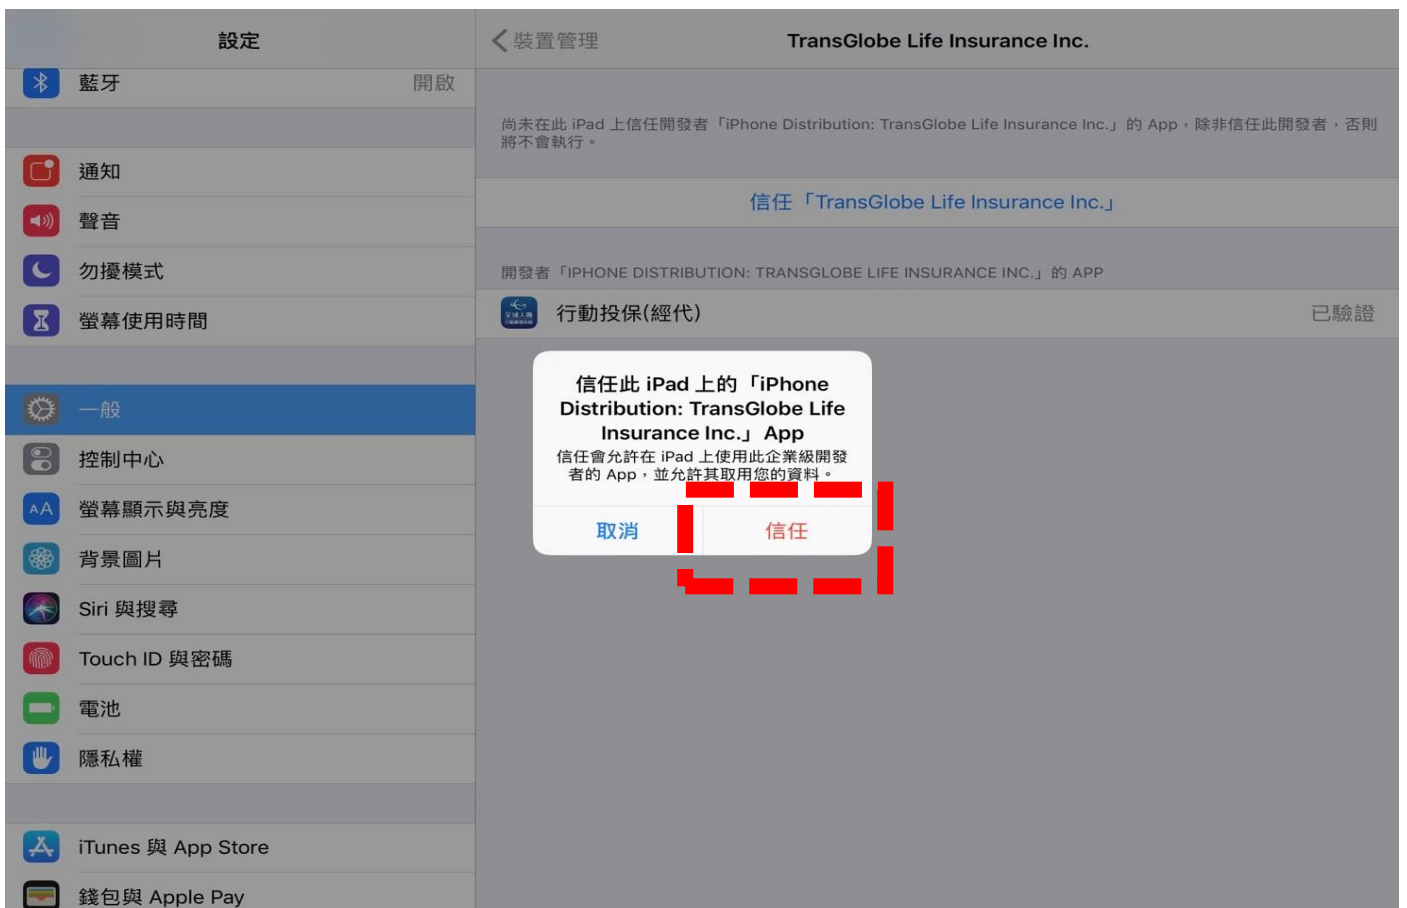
設定

藍牙 開啟

通知

聲音

勿擾模式

螢幕使用時間

一般

控制中心

螢幕顯示與亮度

背景圖片

Siri 與搜尋

Touch ID 與密碼

電池

隱私權

iTunes 與 App Store

錢包與 Apple Pay

裝置管理

TransGlobe Life Insurance Inc.

尚未在此 iPad 上信任開發者「iPhone Distribution: TransGlobe Life Insurance Inc.」的 App，除非信任此開發者，否則將不會執行。

信任「TransGlobe Life Insurance Inc.」

開發者「IPHONE DISTRIBUTION: TRANSGLOBE LIFE INSURANCE INC.」的 APP

行動投保(經代) 已驗證

信任此 iPad 上的「iPhone Distribution: TransGlobe Life Insurance Inc.」App

信任會允許在 iPad 上使用此企業級開發者的 App，並允許其取用您的資料。

取消 信任